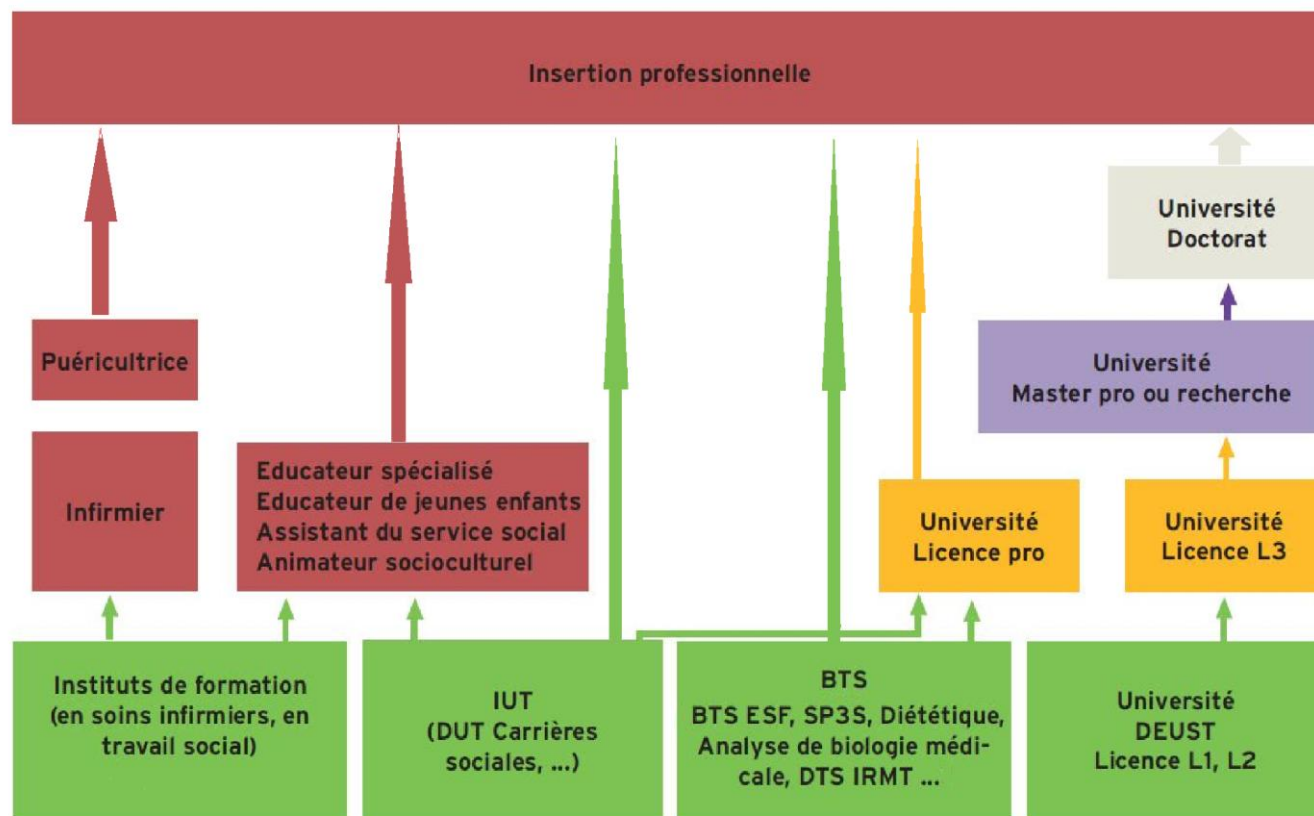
Insertion professionnelle

Université
Doctorat

Puéricultrice

Université
Master pro ou recherche

Infirmier

Educateur spécialisé
Educateur de jeunes enfants
Assistant du service social
Animateur socioculturel

Université
Licence pro

Université
Licence L3

Instituts de formation
(en soins infirmiers, en travail social)

IUT
(DUT Carrières sociales, ...)

BTS
BTS ESF, SP3S, Diététique, Analyse de biologie médicale, DTS IRMT ...

Université
DEUST
Licence L1, L2